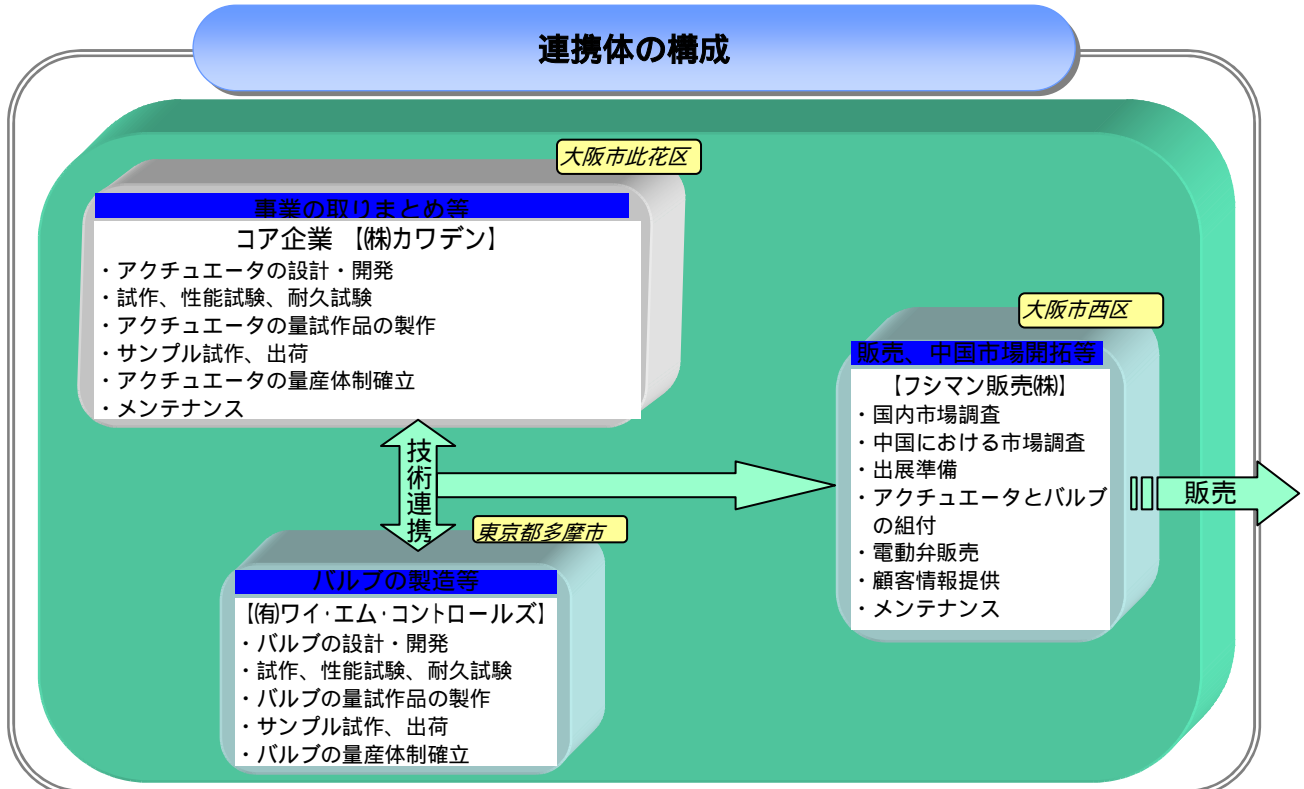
連携体の構成

大阪市此花区

事業の取りまとめ等
コア企業 【㈱カワデン】
・アクチュエータの設計・開発
・試作、性能試験、耐久試験
・アクチュエータの量試作品の製作
・サンプル試作、出荷
・アクチュエータの量産体制確立
・メンテナンス

技術連携

東京都多摩市

バルブの製造等
【㈲ワイ･エム･コントロールズ】
・バルブの設計・開発
・試作、性能試験、耐久試験
・バルブの量試作品の製作
・サンプル試作、出荷
・バルブの量産体制確立

大阪市西区

販売、中国市場開拓等
【フシマン販売㈱】
・国内市場調査
・中国における市場調査
・出展準備
・アクチュエータとバルブの組付
・電動弁販売
・顧客情報提供
・メンテナンス

販売